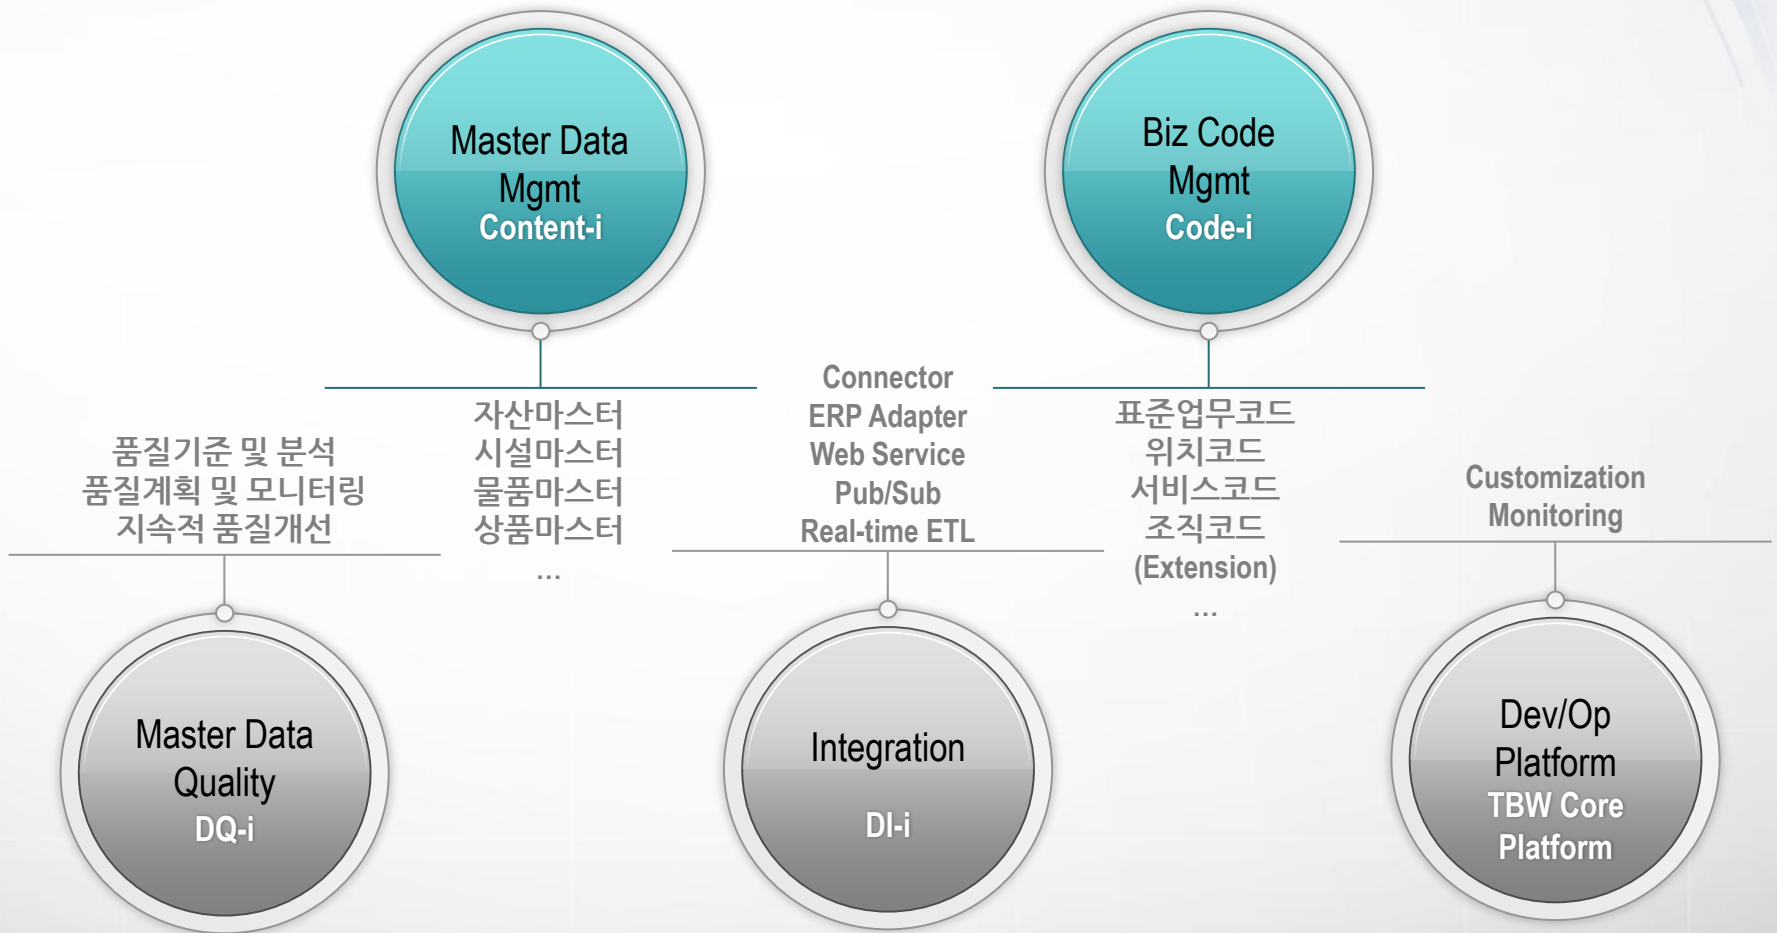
Master Data Mgmt
Content-i

Biz Code Mgmt
Code-i

품질기준 및 분석
품질계획 및 모니터링
지속적 품질개선

자산마스터
시설마스터
물품마스터
상품마스터
...

Connector
ERP Adapter
Web Service
Pub/Sub
Real-time ETL

표준업무코드
위치코드
서비스코드
조직코드
(Extension)
...

Customization
Monitoring

Master Data Quality
DQ-i

Integration
DI-i

Dev/Op Platform
TBW Core Platform